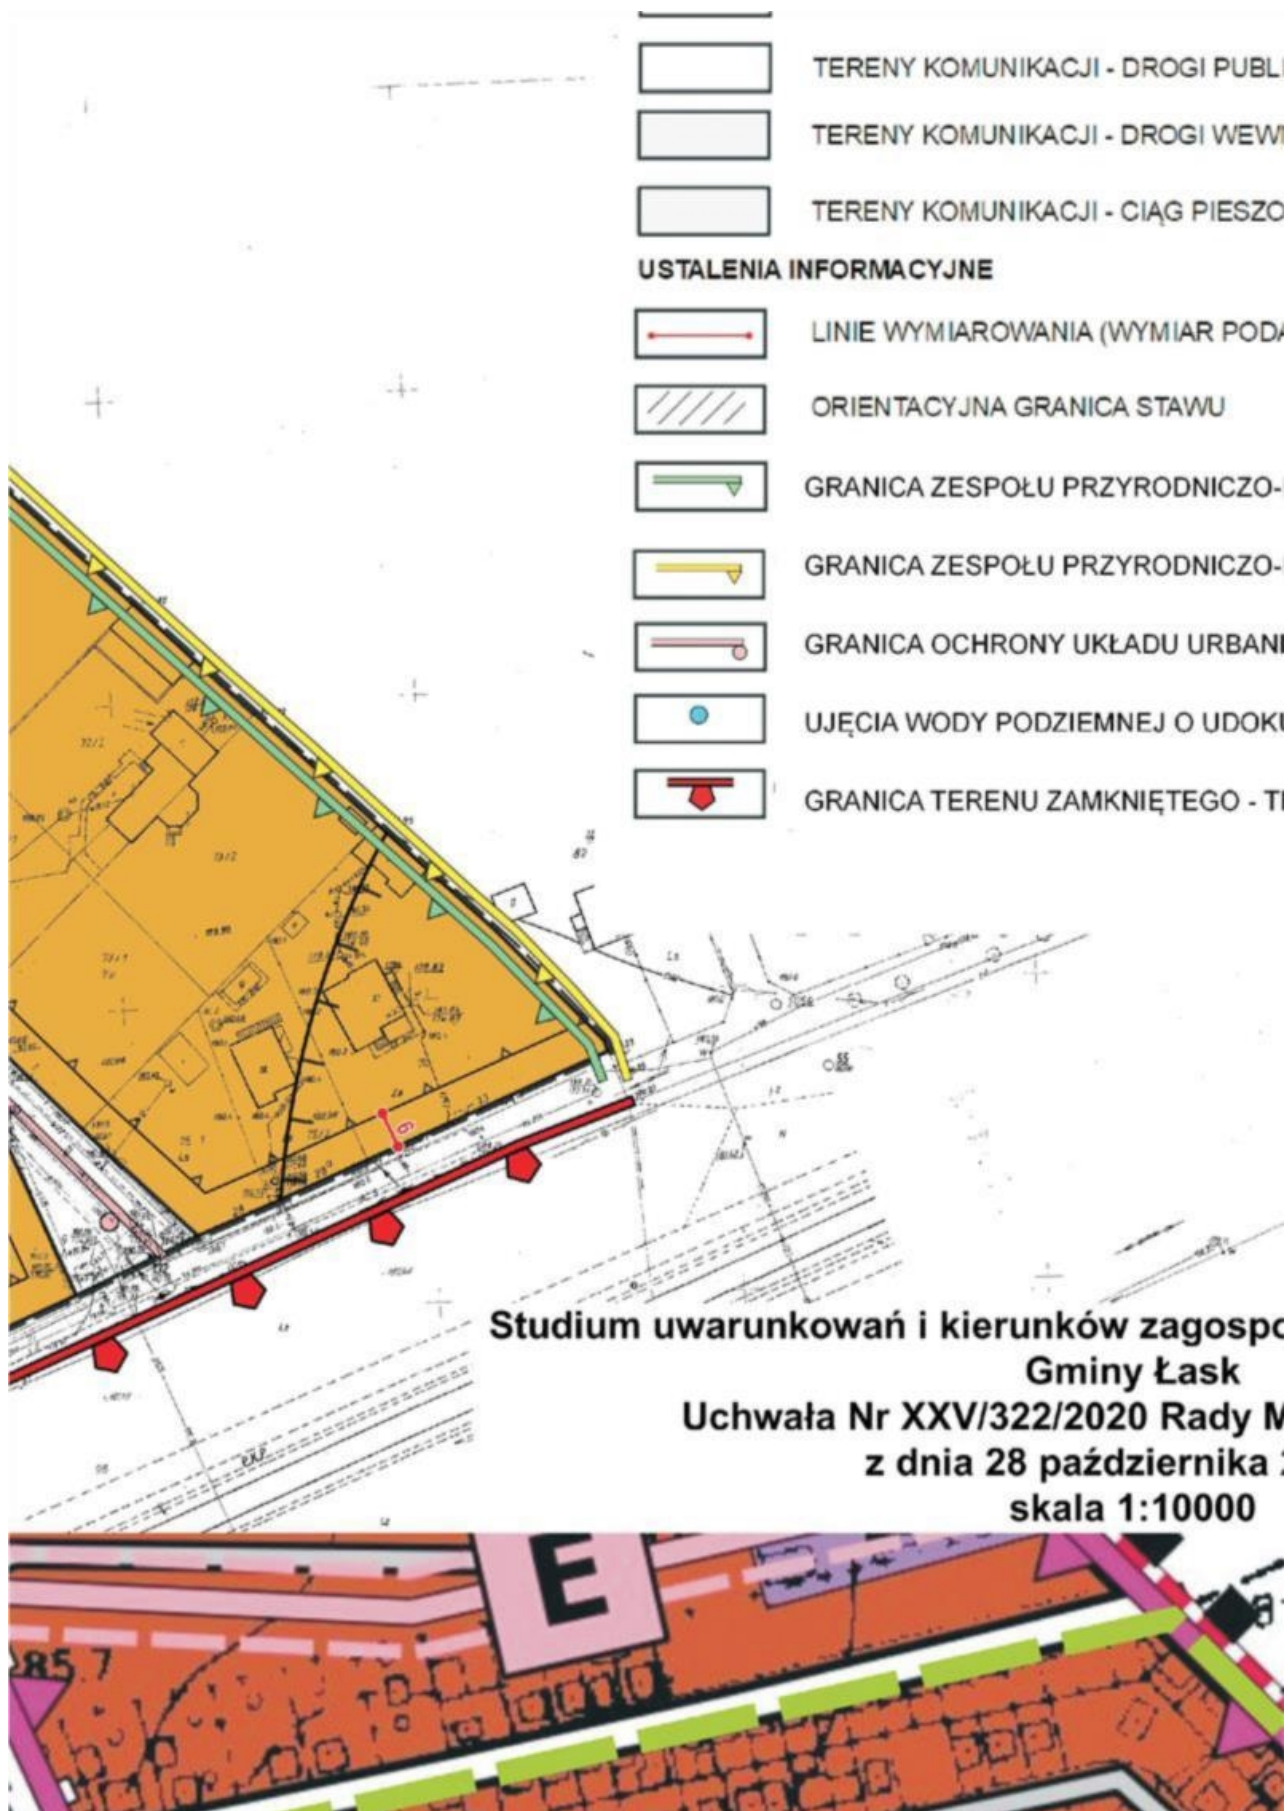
TERENY KOMUNIKACJI - DROGI PUBL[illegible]

TERENY KOMUNIKACJI - DROGI WEW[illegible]

TERENY KOMUNIKACJI - CIĄG PIESZO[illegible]

USTALENIA INFORMACYJNE

LINIE WYMIAROWANIA (WYMIAR PODA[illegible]

ORIENTACYJNA GRANICA STAWU

GRANICA ZESPOŁU PRZYRODNICZO-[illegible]

GRANICA ZESPOŁU PRZYRODNICZO-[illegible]

GRANICA OCHRONY UKŁADU URBAN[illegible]

UJĘCIA WODY PODZIEMNEJ O UDOKU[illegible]

GRANICA TERENU ZAMKNIĘTEGO - T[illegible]

9

Studium uwarunkowań i kierunków zagospo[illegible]
Gminy Łask
Uchwała Nr XXV/322/2020 Rady M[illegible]
z dnia 28 października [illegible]
skala 1:10000

E

285.7